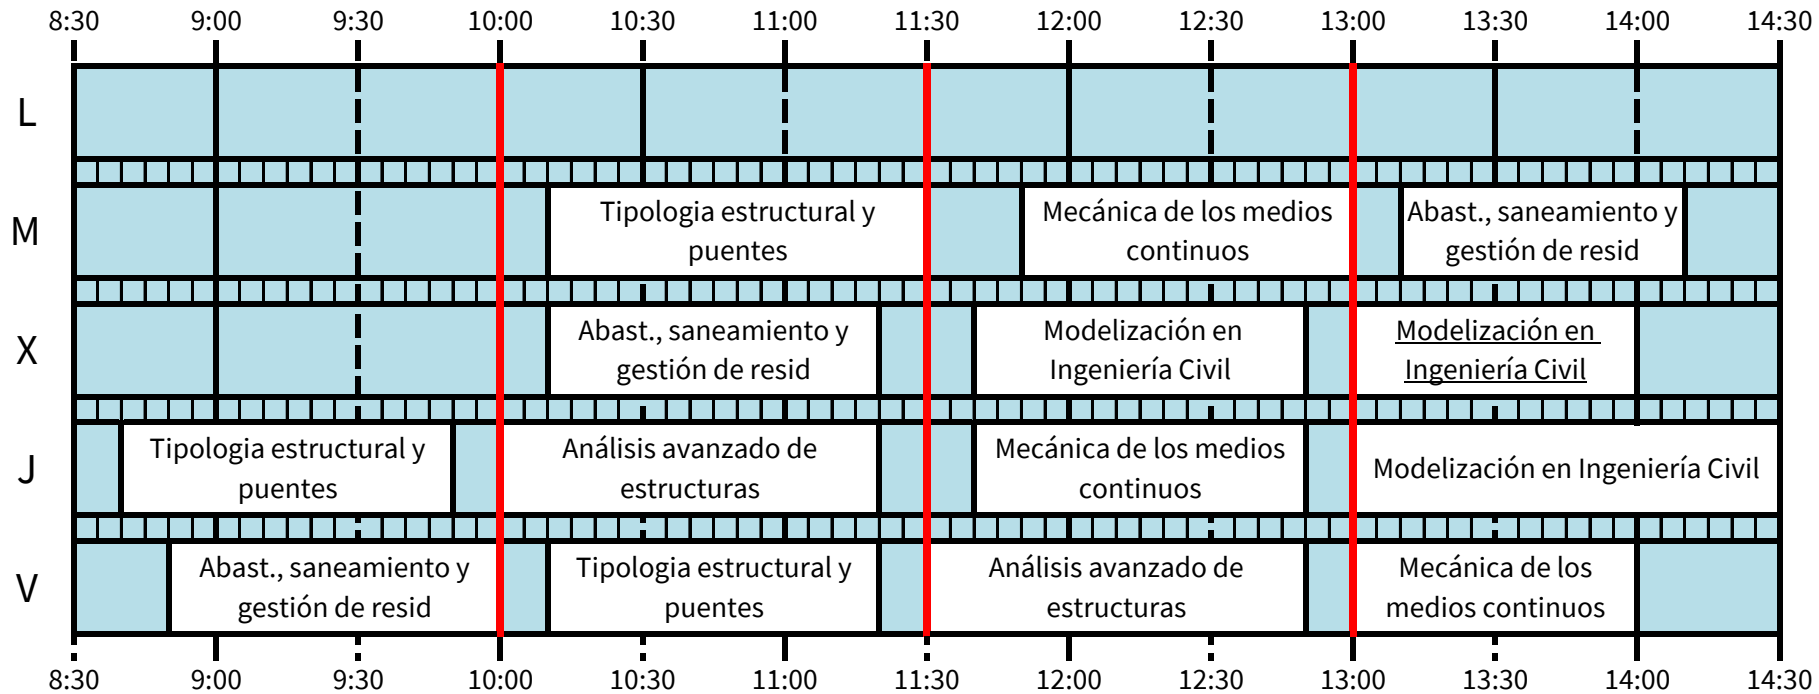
| | 8:30 | 9:00 | 9:30 | 10:00 | 10:30 | 11:00 | 11:30 | 12:00 | 12:30 | 13:00 | 13:30 | 14:00 | 14:30 |
|---|---|---|---|---|---|---|---|---|---|---|---|---|---|
| L | | | | | | | | | | | | | |
| M | | | | | Tipologia estructural y puentes | | | Mecánica de los medios continuos | | | Abast., saneamiento y gestión de resid | | |
| X | | | | | Abast., saneamiento y gestión de resid | | | Modelización en Ingeniería Civil | | | Modelización en Ingeniería Civil | | |
| J | | Tipologia estructural y puentes | | Análisis avanzado de estructuras | | | | Mecánica de los medios continuos | | | Modelización en Ingeniería Civil | | |
| V | | Abast., saneamiento y gestión de resid | | | Tipologia estructural y puentes | | | Análisis avanzado de estructuras | | | Mecánica de los medios continuos | | |

8:30 9:00 9:30 10:00 10:30 11:00 11:30 12:00 12:30 13:00 13:30 14:00 14:30